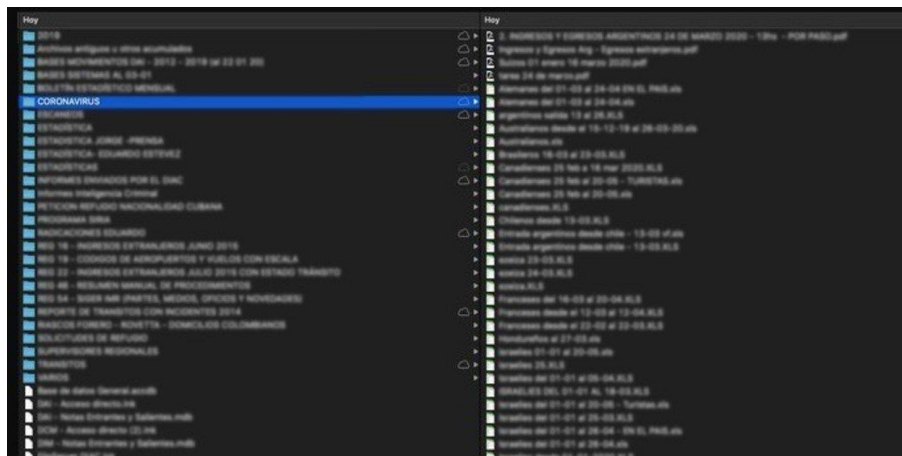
Hoy

2019
Archivos antiguos y otros acumulados
BASES MOVIMIENTOS DAI - 2012 - 2019 (al 22 01 20)
BASES SISTEMAS AL 03-01
BOLETIN ESTADISTICO MENSUAL
CORONAVIRUS
ESCANEOS
ESTADISTICA
ESTADISTICA JORGE -PRENSA
ESTADISTICA- EDUARDO ESTEVEZ
ESTADISTICAS
INFORMES ENVIADOS POR EL DIAC
Informes Inteligencia Criminal
PETICION REFUGIO NACIONALIDAD CUBANA
PROGRAMA SIRA
RADICACIONES EDUARDO
REG 18 - INGRESOS EXTRANJEROS JUNIO 2015
REG 19 - CODIGOS DE AEROPUERTOS Y VUELOS CON ESCALA
REG 22 - INGRESOS EXTRANJEROS JULIO 2015 CON ESTADO TRANSITO
REG 46 - RESUMEN MANUAL DE PROCEDIMIENTOS
REG 54 - SIGER IMR (PARTES, MEDIOS, OFICIOS Y NOVEDADES)
REPORTE DE TRANSITOS CON INCIDENTES 2014
RASCOS FORERO - ROVETTA - DOMICILIOS COLOMBIANOS
SOLICITUDES DE REFUGIO
SUPERVISORES REGIONALES
TRANSITOS
VARIOS
Base de datos General.accdb
DAI - Acceso directo.lnk
DAI - Notas Entrantes y Salientes.mdb
DCM - Acceso directo (2).lnk
DIM - Notas Entrantes y Salientes.mdb
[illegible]

Hoy

2. INGRESOS Y EGRESOS ARGENTINOS 24 DE MARZO 2020 - 13hs - POR PASO.pdf
Ingresos y Egresos Arg - Egresos extranjeros.pdf
Italianos 01 enero 18 marzo 2020.pdf
tarea 24 de marzo.pdf
Alemanes del 01-03 al 24-04 EN EL PAIS.xls
Alemanes del 01-03 al 24-04.xls
argentinos salida 13 al 26.XLS
Australianos desde el 15-12-19 al 26-03-20.xls
Australianos.xls
Brasileros 16-03 al 23-03.XLS
Canadienses 25 feb a 18 mar 2020.XLS
Canadienses 25 feb al 20-05 - TURISTAS.xls
Canadienses 25 feb al 20-05.xls
canadienses.XLS
Chilenos desde 13-03.XLS
Entrada argentinos desde chile - 13-03 vf.xls
Entrada argentinos desde chile - 13-03.XLS
ecotica 23-03.XLS
ecotica 24-03.XLS
ecotica.XLS
Franceses del 16-03 al 20-04.XLS
Franceses desde el 12-03 al 13-04.XLS
Franceses desde el 22-02 al 22-03.XLS
Hondureños al 27-03.xls
Israelíes 01-01 al 20-05.xls
Israelíes 25.XLS
Israelíes del 01-01 al 05-04.XLS
ISRAELIES DEL 01-01 AL 18-03.XLS
Israelíes del 01-01 al 20-05 - Turistas.xls
Israelíes del 01-01 al 25-03.XLS
Israelíes del 01-01 al 28-04 - EN EL PAIS.xls
Israelíes del 01-01 al 28-04.xls
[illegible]